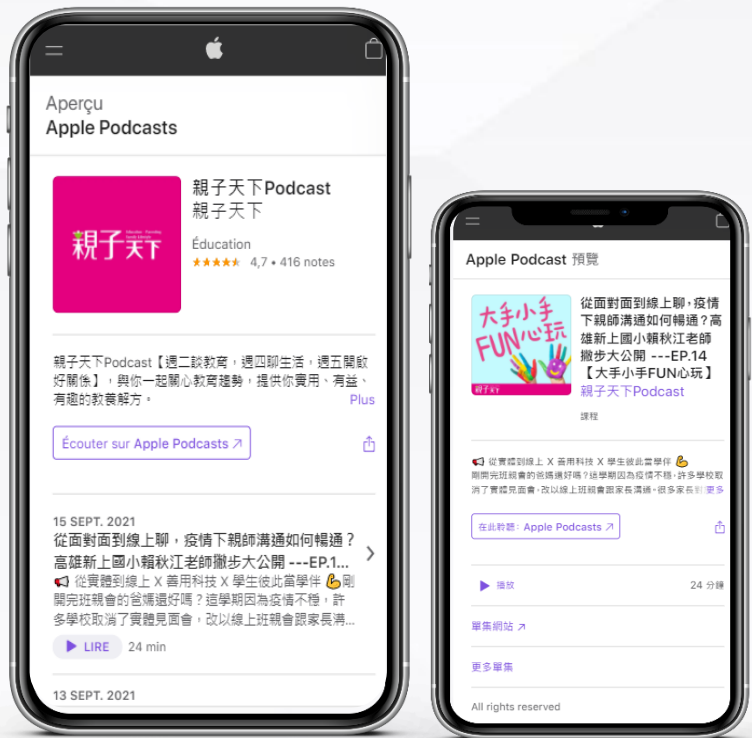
Aperçu
Apple Podcasts

親子天下

親子天下Podcast
親子天下
Éducation
★★★★★ 4,7 • 416 notes

親子天下Podcast【週二談教育，週四聊生活，週五聞敘好關係】，與你一起關心教育趨勢，提供你實用、有益、有趣的教養解方。
Plus

Écouter sur Apple Podcasts ↗

15 SEPT. 2021
從面對面到線上聊，疫情下親師溝通如何暢通？高雄新上國小賴秋江老師撇步大公開 ---EP.1...
📢 從實體到線上 X 善用科技 X 學生彼此當學伴 💪剛開完班親會的爸媽還好嗎？這學期因為疫情不穩，許多學校取消了實體見面會，改以線上班親會跟家長溝...
▶ LIRE 24 min

13 SEPT. 2021

Apple Podcast 預覽

大手小手FUN心玩
親子天下

從面對面到線上聊，疫情下親師溝通如何暢通？高雄新上國小賴秋江老師撇步大公開 ---EP.14【大手小手FUN心玩】
親子天下Podcast
課程

📢 從實體到線上 X 善用科技 X 學生彼此當學伴 💪剛開完班親會的爸媽還好嗎？這學期因為疫情不穩，許多學校取消了實體見面會，改以線上班親會跟家長溝通，很多家長對更多

在此聆聽：Apple Podcasts ↗

▶ 播放
24 分鐘

單集網站 ↗

更多單集

All rights reserved